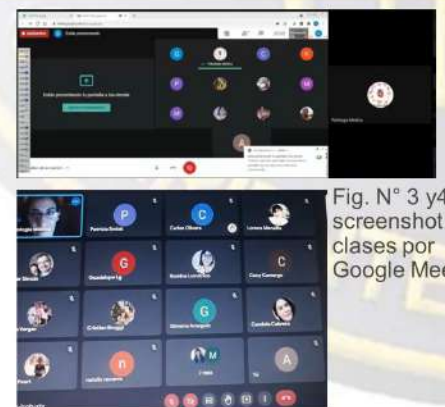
Estás presentando a todos

Patricia Ramos
Carlos Olivera
Lorena Mercado
Guadalupe Lg
Rosalina Luna
Cony Camargo
Cristian Arraggi
Gimena Arnagón
Candida Cabrera
rodolfo navarro

Fig. N° 3 y4 screenshot clases por Google Mee